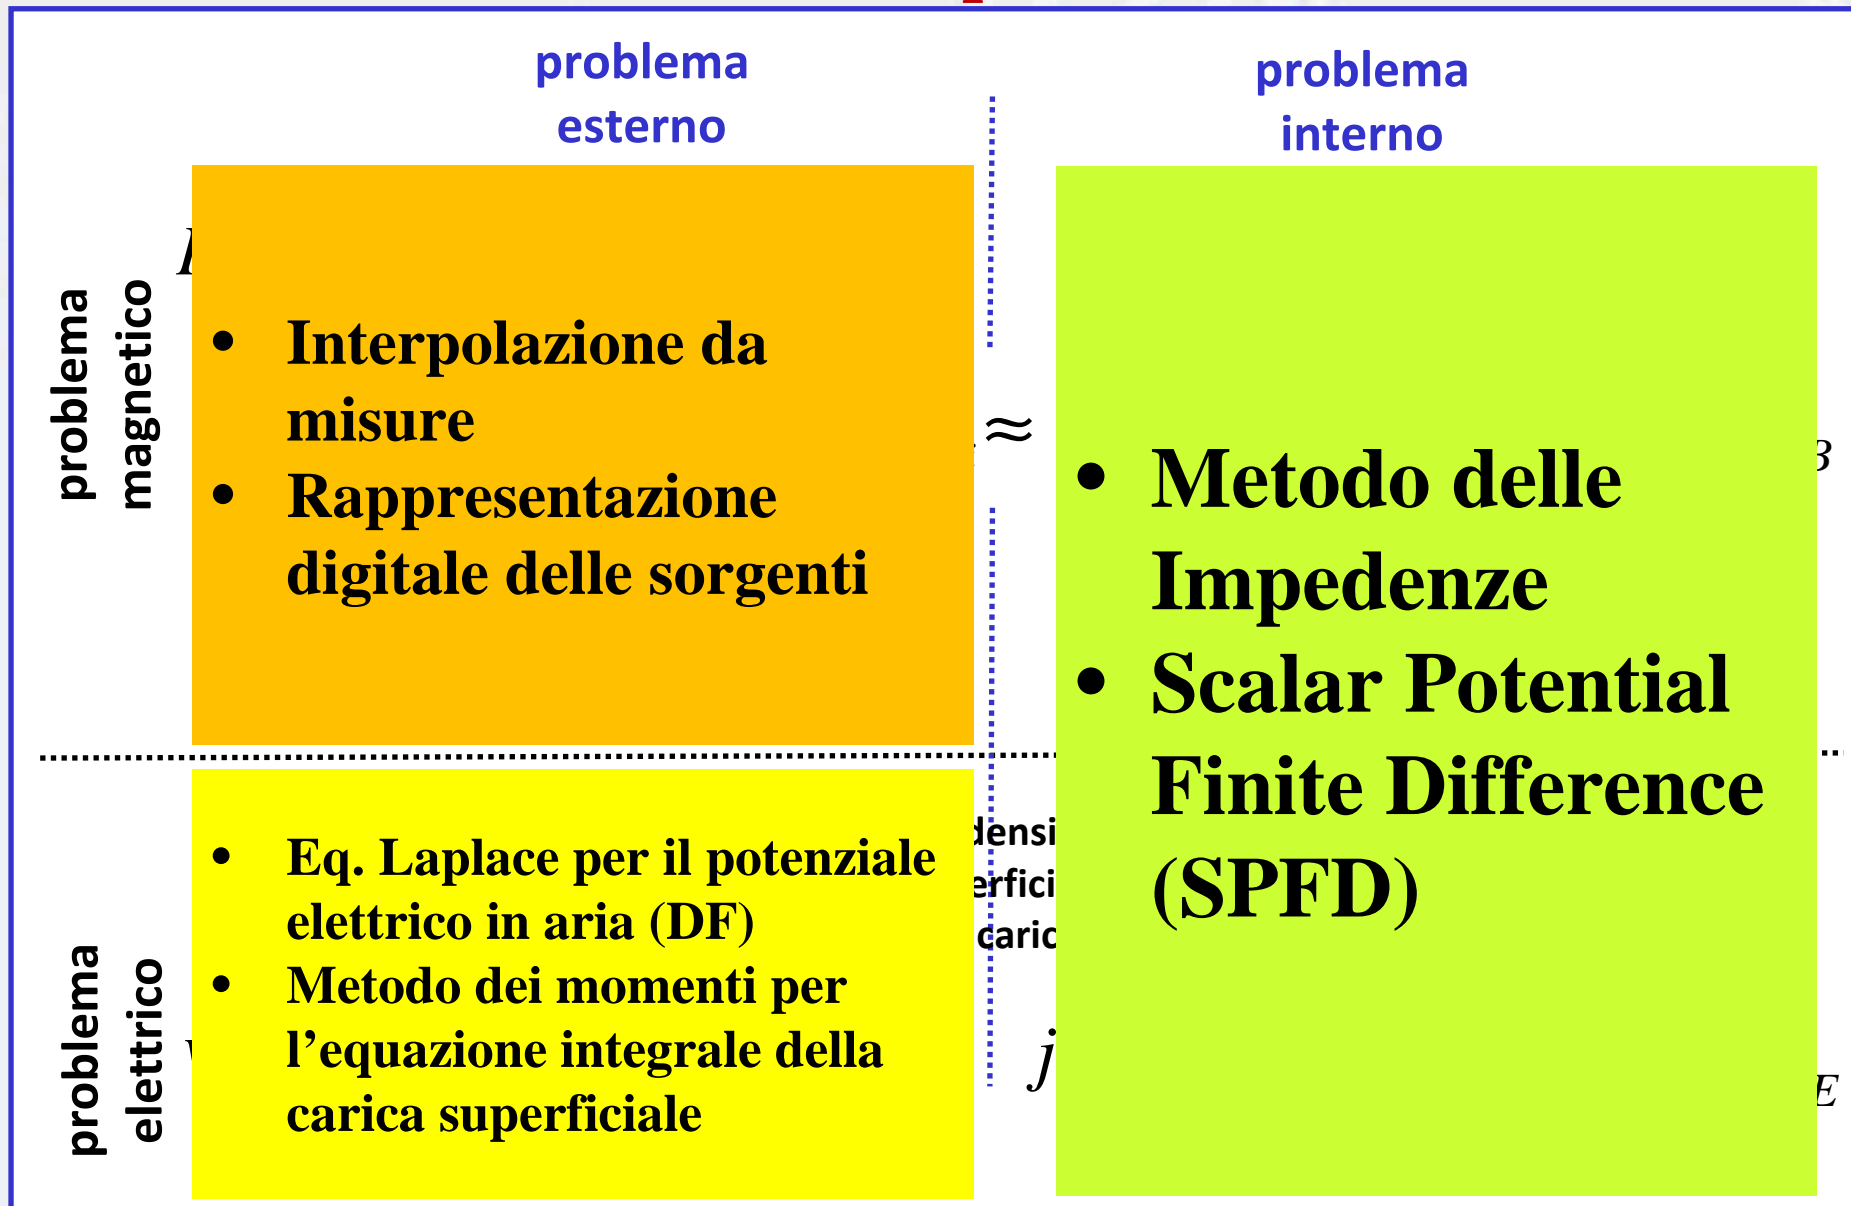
problema esterno

problema interno

problema magnetico

- Interpolazione da misure
- Rappresentazione digitale delle sorgenti

$\approx$

- Metodo delle Impedenze
- Scalar Potential Finite Difference (SPFD)

problema elettrico

- Eq. Laplace per il potenziale elettrico in aria (DF)
- Metodo dei momenti per l'equazione integrale della carica superficiale

densi
erfici
caric

$j$